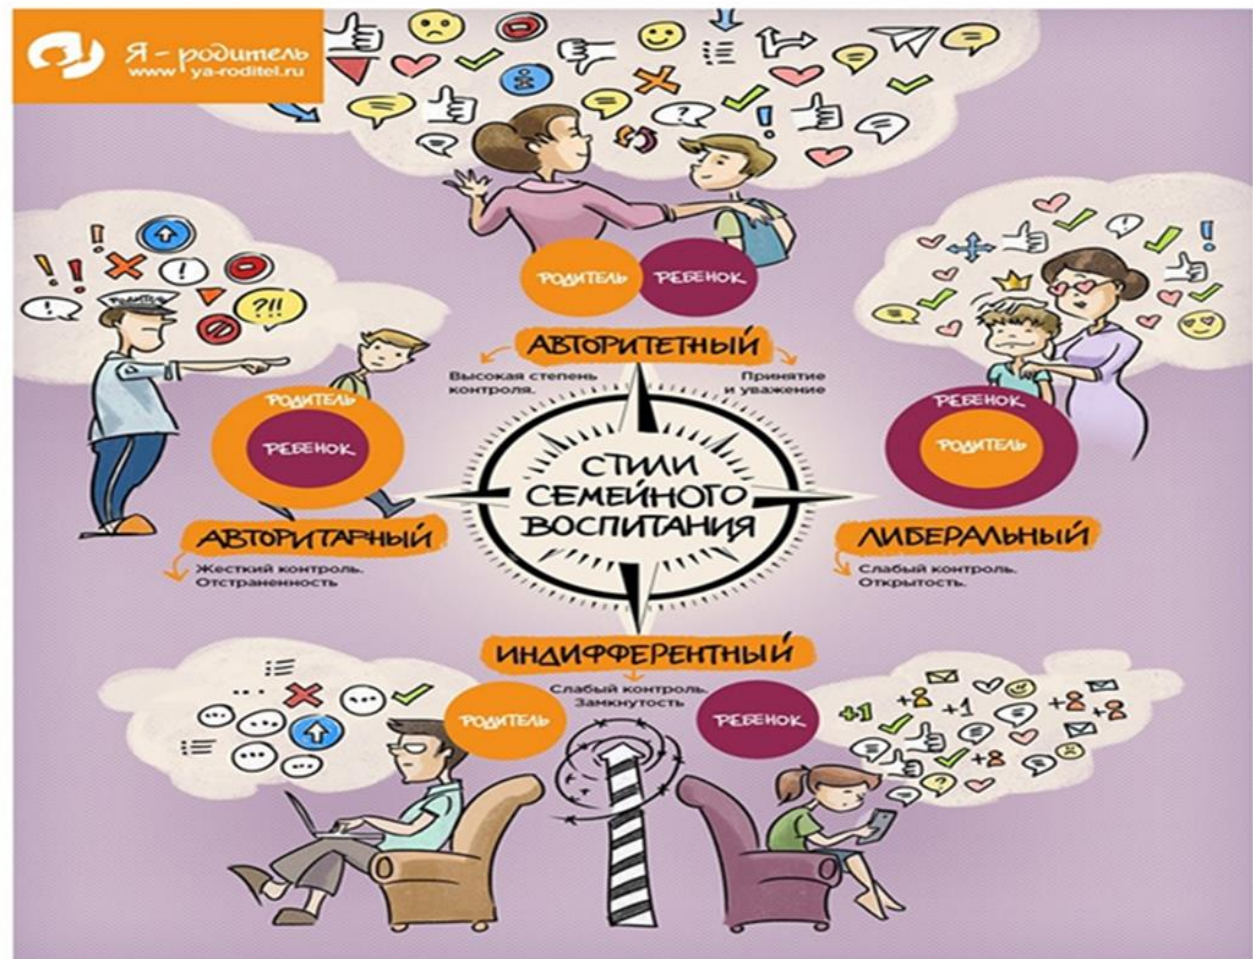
Я – родитель
www.ya-roditel.ru

РОДИТЕЛЬ
РЕБЕНОК

АВТОРИТЕТНЫЙ
Высокая степень контроля.
Принятие и уважение

РОДИТЕЛЬ
РЕБЕНОК

РЕБЕНОК
РОДИТЕЛЬ

СТИЛИ СЕМЕЙНОГО ВОСПИТАНИЯ

АВТОРИТАРНЫЙ
Жесткий контроль. Отстраненность

ЛИБЕРАЛЬНЫЙ
Слабый контроль. Открытость.

ИНДИФФЕРЕНТНЫЙ
Слабый контроль. Замкнутость

РОДИТЕЛЬ
РЕБЕНОК

?!!
+1
+8
+1
+8
+8
+8
+1